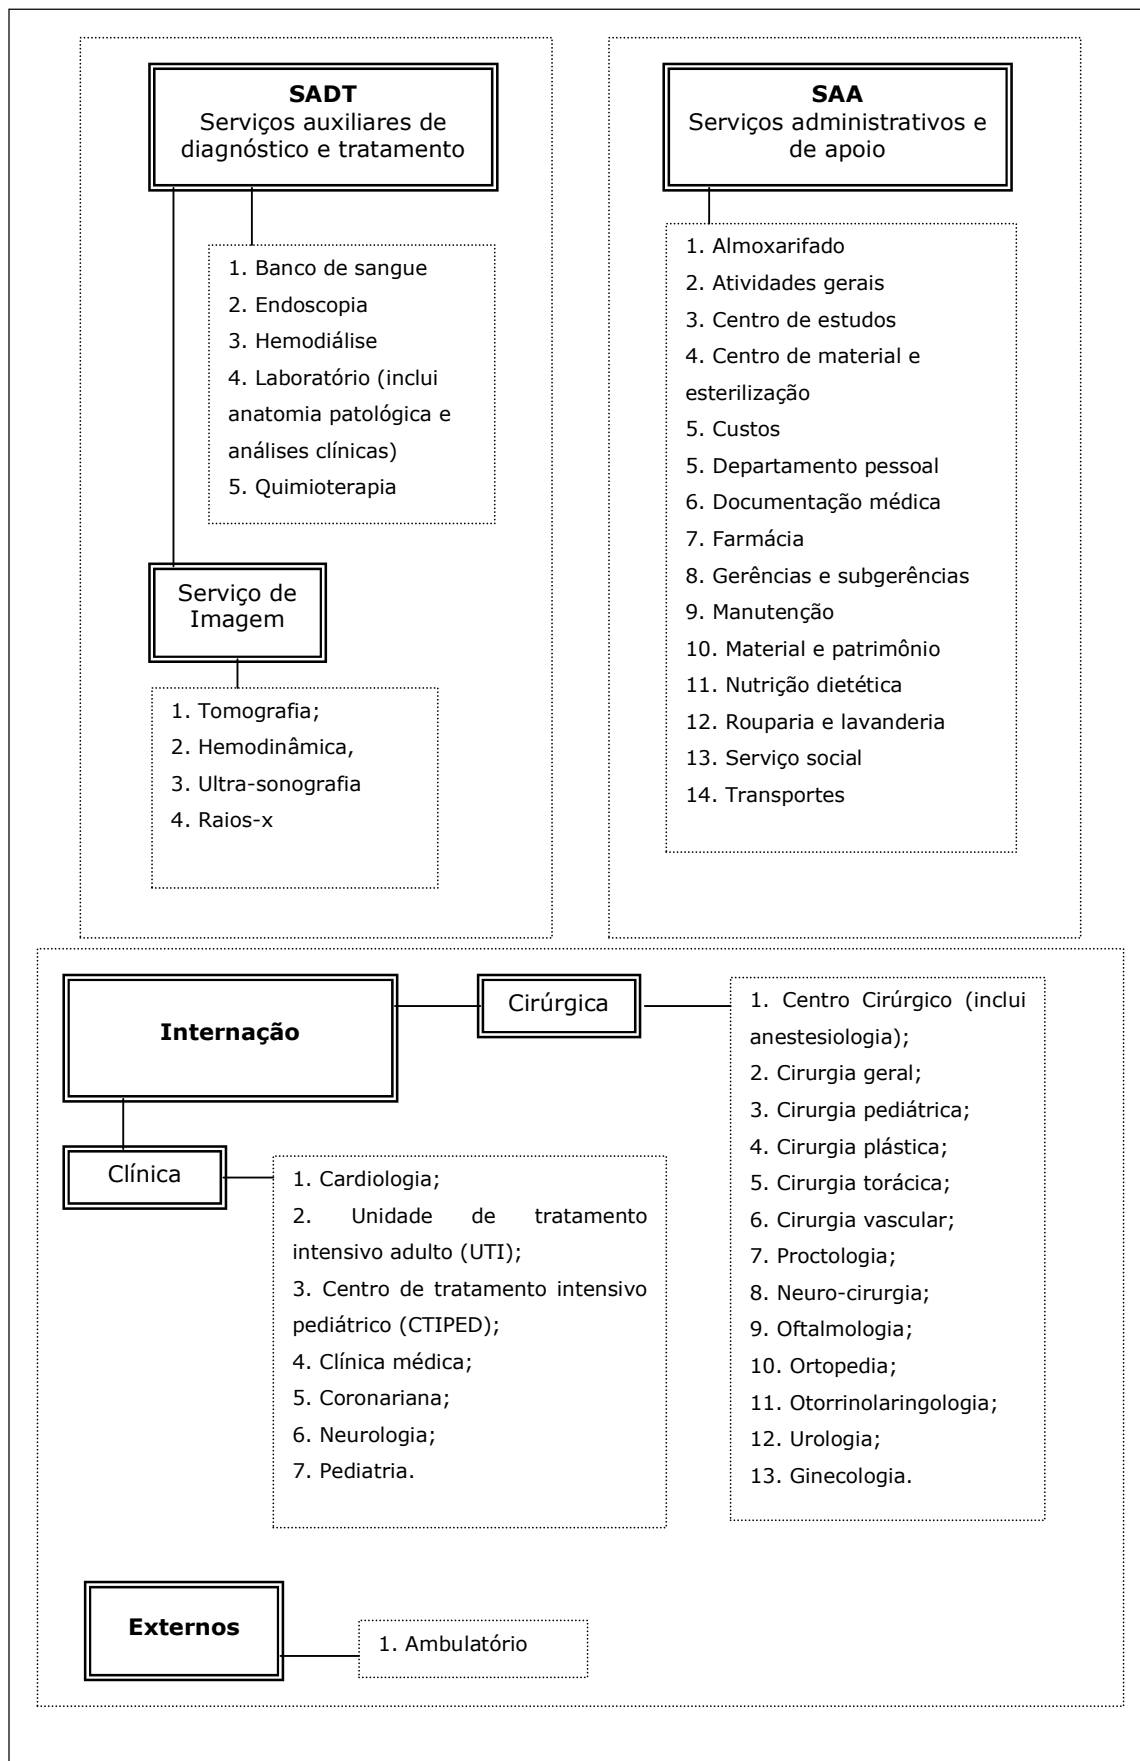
**SADT**
Serviços auxiliares de diagnóstico e tratamento

1. Banco de sangue
2. Endoscopia
3. Hemodiálise
4. Laboratório (inclui anatomia patológica e análises clínicas)
5. Quimioterapia

Serviço de Imagem

1. Tomografia;
2. Hemodinâmica,
3. Ultra-sonografia
4. Raios-x

**SAA**
Serviços administrativos e de apoio

1. Almoxarifado
2. Atividades gerais
3. Centro de estudos
4. Centro de material e esterilização
5. Custos
5. Departamento pessoal
6. Documentação médica
7. Farmácia
8. Gerências e subgerências
9. Manutenção
10. Material e patrimônio
11. Nutrição dietética
12. Rouparia e lavanderia
13. Serviço social
14. Transportes

**Internação**

Cirúrgica

1. Centro Cirúrgico (inclui anestesiologia);
2. Cirurgia geral;
3. Cirurgia pediátrica;
4. Cirurgia plástica;
5. Cirurgia torácica;
6. Cirurgia vascular;
7. Proctologia;
8. Neuro-cirurgia;
9. Oftalmologia;
10. Ortopedia;
11. Otorrinolaringologia;
12. Urologia;
13. Ginecologia.

Clínica

1. Cardiologia;
2. Unidade de tratamento intensivo adulto (UTI);
3. Centro de tratamento intensivo pediátrico (CTIPED);
4. Clínica médica;
5. Coronariana;
6. Neurologia;
7. Pediatria.

**Externos**

1. Ambulatório